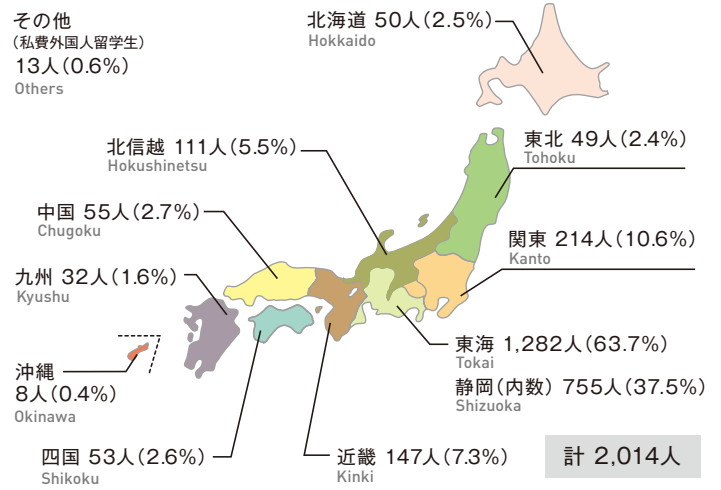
その他
(私費外国人留学生)
13人(0.6%)
Others

北海道 50人(2.5%)
Hokkaido

北信越 111人(5.5%)
Hokushinetsu

東北 49人(2.4%)
Tohoku

中国 55人(2.7%)
Chugoku

関東 214人(10.6%)
Kanto

九州 32人(1.6%)
Kyushu

沖縄
8人(0.4%)
Okinawa

東海 1,282人(63.7%)
Tokai

静岡(内数) 755人(37.5%)
Shizuoka

四国 53人(2.6%)
Shikoku

近畿 147人(7.3%)
Kinki

計 2,014人